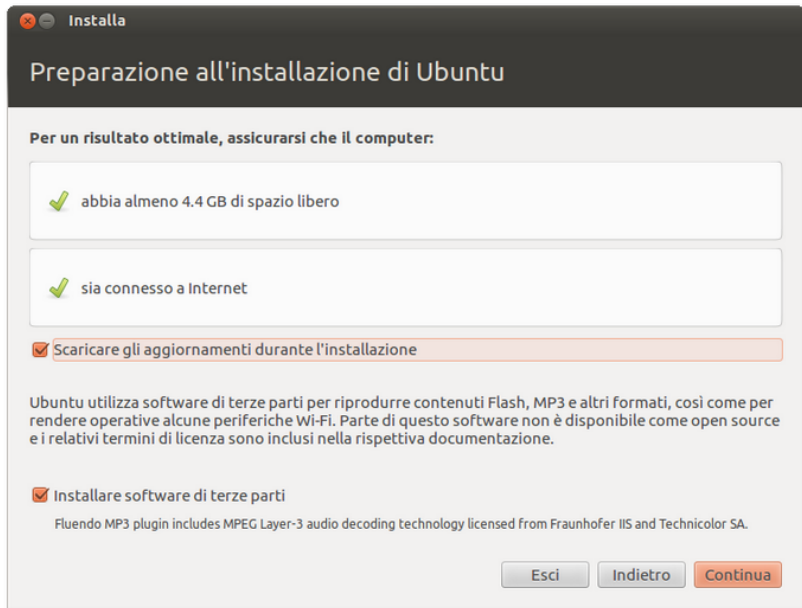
Installa

Preparazione all'installazione di Ubuntu

Per un risultato ottimale, assicurarsi che il computer:

abbia almeno 4.4 GB di spazio libero

sia connesso a Internet

Scaricare gli aggiornamenti durante l'installazione

Ubuntu utilizza software di terze parti per riprodurre contenuti Flash, MP3 e altri formati, così come per rendere operative alcune periferiche Wi-Fi. Parte di questo software non è disponibile come open source e i relativi termini di licenza sono inclusi nella rispettiva documentazione.

Installare software di terze parti

Fluendo MP3 plugin includes MPEG Layer-3 audio decoding technology licensed from Fraunhofer IIS and Technicolor SA.

Esci Indietro Continua